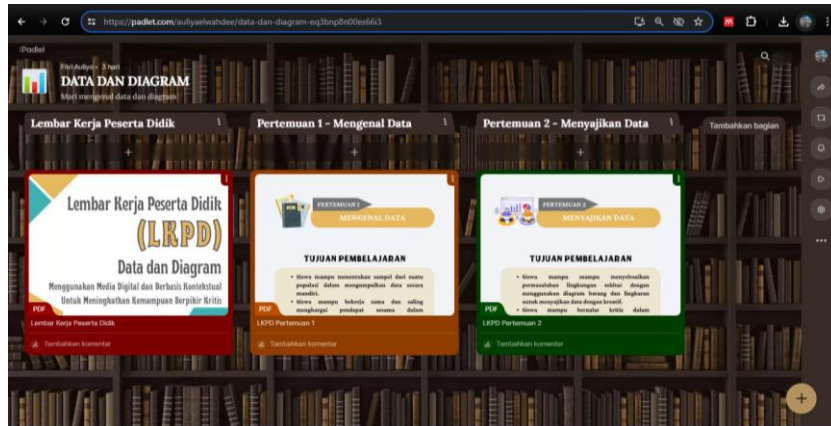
https://padlet.com/auliyaelwahdee/data-dan-diagram-eq3bnp8n00es66i3

Padlet

Fitri Auliya • 3 hari

DATA DAN DIAGRAM

Mari mengenal data dan diagram

Lembar Kerja Peserta Didik

Pertemuan 1 - Mengenal Data

Pertemuan 2 - Menyajikan Data

Tambahkan bagian

Lembar Kerja Peserta Didik

(LKPD)

Data dan Diagram

Menggunakan Media Digital dan Berbasis Kontekstual Untuk Meningkatkan Kemampuan Berpikir Kritis

PDF

Lembar Kerja Peserta Didik

Tambahkan komentar

PERTEMUAN 1

MENGENAL DATA

TUJUAN PEMBELAJARAN

• Siswa mampu menentukan sampel dari suatu populasi dalam mengumpulkan data secara mandiri.

• Siswa mampu bekerja sama dan saling menghargai pendapat orang dalam

PDF

LKPD Pertemuan 1

Tambahkan komentar

PERTEMUAN 2

MENYAJIKAN DATA

TUJUAN PEMBELAJARAN

• Siswa mampu mampu menyelesaikan permasalahan lingkungan sekitar dengan menggunakan diagram batang dan lingkaran untuk menyajikan data dengan kreatif.

• Siswa mampu bernalar kritis dalam

PDF

LKPD Pertemuan 2

Tambahkan komentar